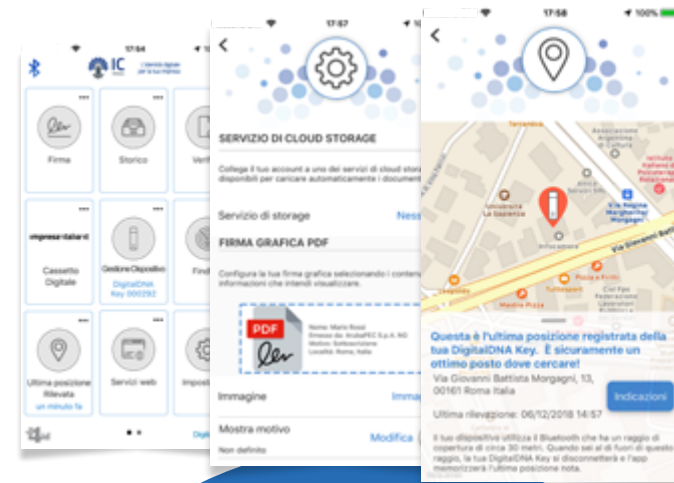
17:54

IC

Firma

Storico

Veri

impresa italiana

Cassetto Digitale

Gestione Dispositivo

DigitalDNA Key 000292

Find

Ultima posizione Rilevata

un minuto fa

Servizi web

Impost

Digi

17:57

SERVIZIO DI CLOUD STORAGE

Collega il tuo account a uno dei servizi di cloud stora disponibili per caricare automaticamente i document

Servizio di storage

Ness

FIRMA GRAFICA PDF

Configura la tua firma grafica selezionando i conten informazioni che intendi visualizzare.

PDF

Nome: Mario Rossi
Emesso da: ArubaPEC S.p.A. NG
Motivo: Sottoscrizione
Località: Roma, Italia

Immagine

Imma

Mostra motivo

Modifica

Non definito

17:58

100%

Università La Sapienza

Via Giovanni Batt

Questa è l'ultima posizione registrata della tua DigitalDNA Key. È sicuramente un ottimo posto dove cercare!

Via Giovanni Battista Morgagni, 13, 00161 Roma Italia

Indicazioni

Ultima rilevazione: 06/12/2018 14:57

Il tuo dispositivo utilizza il Bluetooth che ha un raggio di copertura di circa 30 metri. Quando sei al di fuori di questo raggio, la tua DigitalDNA Key si disconnetterà e l'app memorizzerà l'ultima posizione nota.